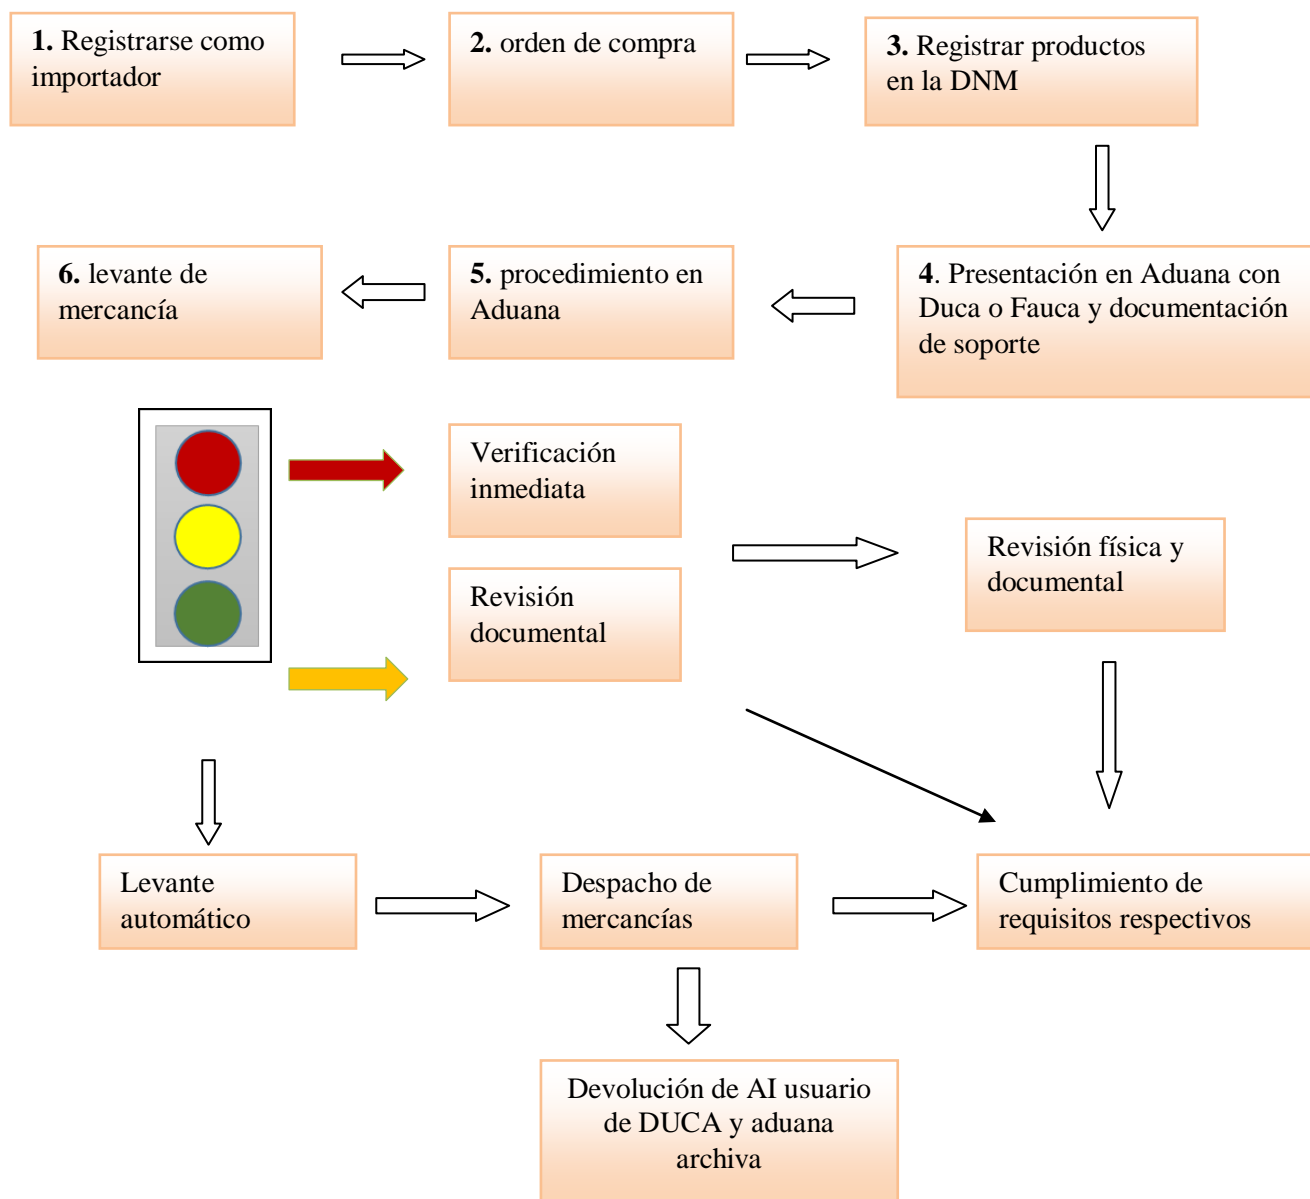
**1.** Registrarse como importador

**2.** orden de compra

**3.** Registrar productos en la DNM

**4**. Presentación en Aduana con Duca o Fauca y documentación de soporte

**5.** procedimiento en Aduana

**6.** levante de mercancía

Verificación inmediata

Revisión documental

Revisión física y documental

Levante automático

Despacho de mercancías

Cumplimiento de requisitos respectivos

Devolución de AI usuario de DUCA y aduana archiva